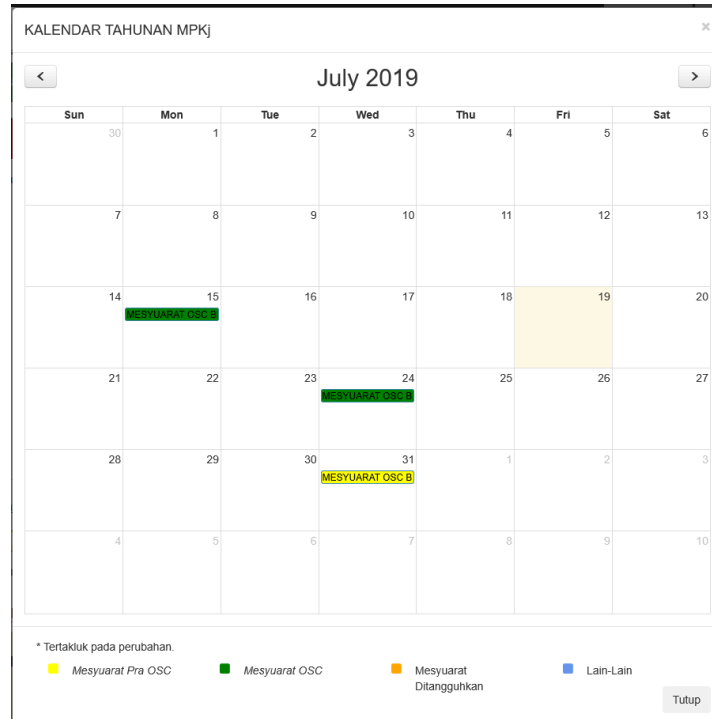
KALENDAR TAHUNAN MPKj

×

<

July 2019

>

| Sun | Mon | Tue | Wed | Thu | Fri | Sat |
|---|---|---|---|---|---|---|
| 30 | 1 | 2 | 3 | 4 | 5 | 6 |
| 7 | 8 | 9 | 10 | 11 | 12 | 13 |
| 14 | 15 MESYUARAT OSC B | 16 | 17 | 18 | 19 | 20 |
| 21 | 22 | 23 | 24 MESYUARAT OSC B | 25 | 26 | 27 |
| 28 | 29 | 30 | 31 MESYUARAT OSC B | 1 | 2 | 3 |
| 4 | 5 | 6 | 7 | 8 | 9 | 10 |

* Tertakluk pada perubahan.

Mesyuarat Pra OSC

Mesyuarat OSC

Mesyuarat Ditangguhkan

Lain-Lain

Tutup